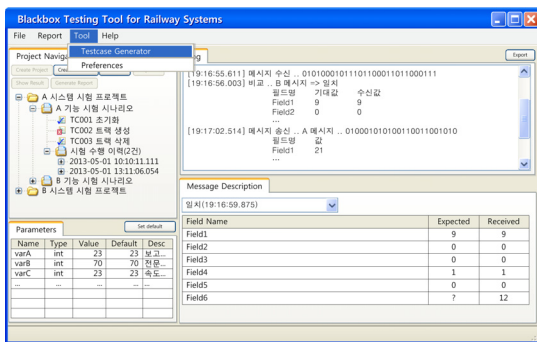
Blackbox Testing Tool for Railway Systems

File Report Tool Help

Testcase Generator
Preferences

Project Navig

Create Project
Show Result Generate Report

A 시스템 시험 프로젝트
A 기능 시험 시나리오
TC001 초기화
TC002 트랙 생성
TC003 트랙 삭제
시험 수행 이력(2건)
2013-05-01 10:10:11.111
2013-05-01 13:11:06.054
B 기능 시험 시나리오
B 시스템 시험 프로젝트

g

Export

[19:16:55.611] 메시지 수신 .. 0101000101110110001011000111
[19:16:56.003] 비교 .. B 메시지 => 일치
필드명 기대값 수신값
Field1 9 9
Field2 0 0
...
[19:17:02.514] 메시지 송신 .. A 메시지 .. 0100010101001100110011010
필드명 값
Field1 21
...

Parameters

Set default

| Name | Type | Value | Default | Desc |
|---|---|---|---|---|
| varA | int | 23 | 23 | 보고... |
| varB | int | 70 | 70 | 전문... |
| varC | int | 23 | 23 | 속도... |
| ... | ... | ... | ... | ... |

Message Description

일치(19:16:59.875)

| Field Name | Expected | Received |
|---|---|---|
| Field1 | 9 | 9 |
| Field2 | 0 | 0 |
| Field3 | 0 | 0 |
| Field4 | 1 | 1 |
| Field5 | 0 | 0 |
| Field6 | ? | 12 |